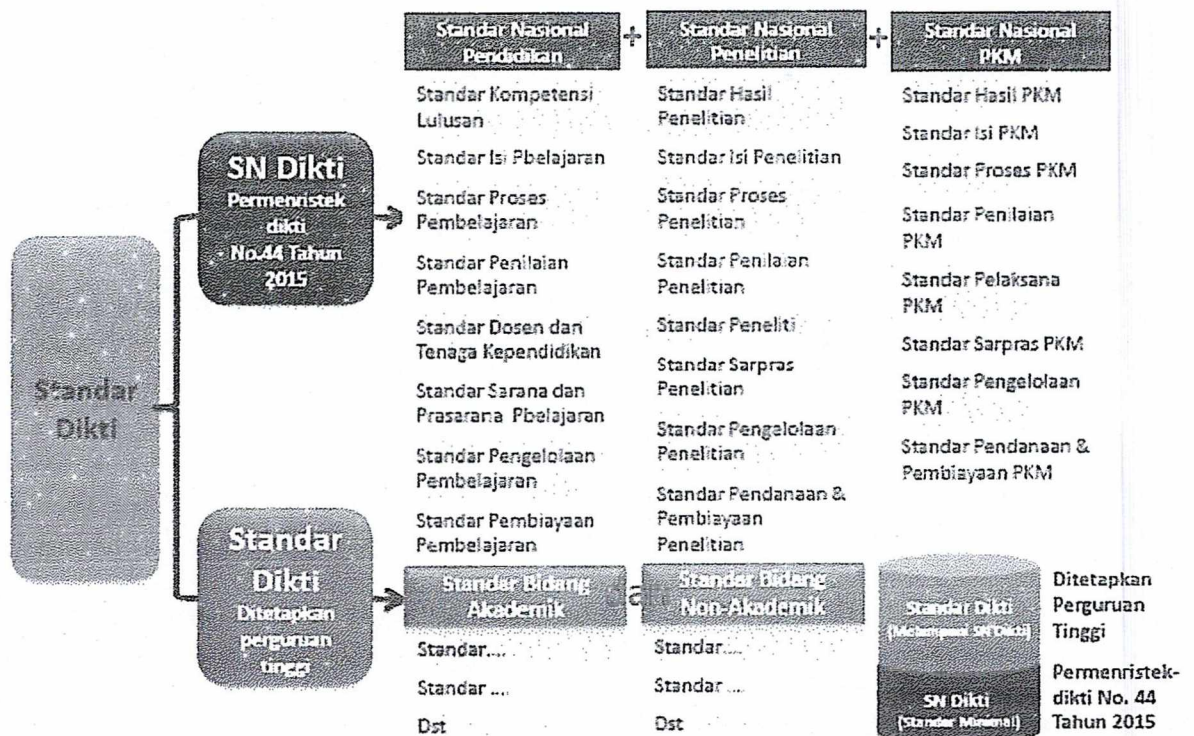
Standar Dikti

SN Dikti
Permenristek dikti No.44 Tahun 2015

Standar Nasional Pendidikan

Standar Kompetensi Lulusan

Standar Isi Pbelajaran

Standar Proses Pembelajaran

Standar Penilaian Pembelajaran

Standar Dosen dan Tenaga Kependidikan

Standar Sarana dan Prasarana Pbelajaran

Standar Pengelolaan Pembelajaran

Standar Pembiayaan Pembelajaran

+

Standar Nasional Penelitian

Standar Hasil Penelitian

Standar Isi Penelitian

Standar Proses Penelitian

Standar Penilaian Penelitian

Standar Peneliti

Standar Sarpras Penelitian

Standar Pengelolaan Penelitian

Standar Pendanaan & Pembiayaan Penelitian

+

Standar Nasional PKM

Standar Hasil PKM

Standar Isi PKM

Standar Proses PKM

Standar Penilaian PKM

Standar Pelaksana PKM

Standar Sarpras PKM

Standar Pengelolaan PKM

Standar Pendanaan & Pembiayaan PKM

Standar Dikti
Ditetapkan perguruan tinggi

Standar Bidang Akademik

Standar....

Standar ...

Dst

dan

Standar Bidang Non-Akademik

Standar....

Standar ...

Dst

Standar Dikti (Melampaui SN Dikti)

SN Dikti (Standar Minimal)

Ditetapkan Perguruan Tinggi

Permenristek-dikti No. 44 Tahun 2015